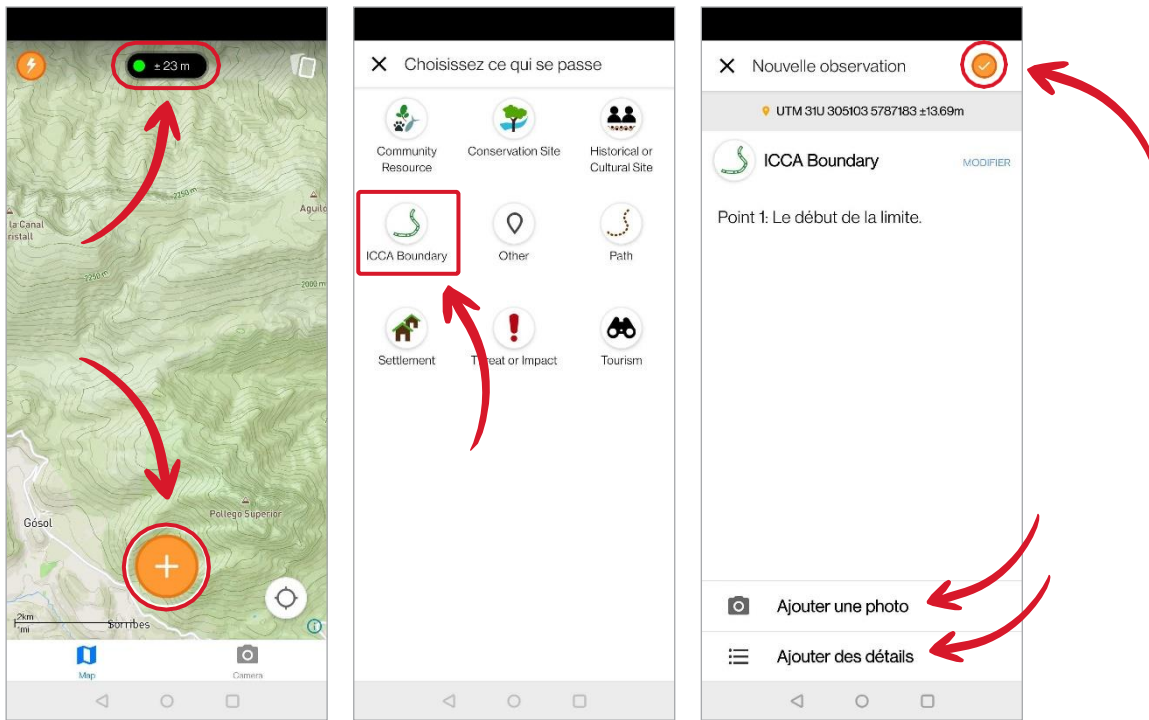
± 23 m

la Canal
ristall

Aguilo

2250 m

2000 m

2250 m

Gósol

Pollego Superior

2km
mi

Sorribes

Map

Camera

Choisissez ce qui se passe

Community Resource

Conservation Site

Historical or Cultural Site

ICCA Boundary

Other

Path

Settlement

Threat or Impact

Tourism

Nouvelle observation

UTM 31U 305103 5787183 ±13.69m

ICCA Boundary

MODIFIER

Point 1: Le début de la limite.

Ajouter une photo

Ajouter des détails